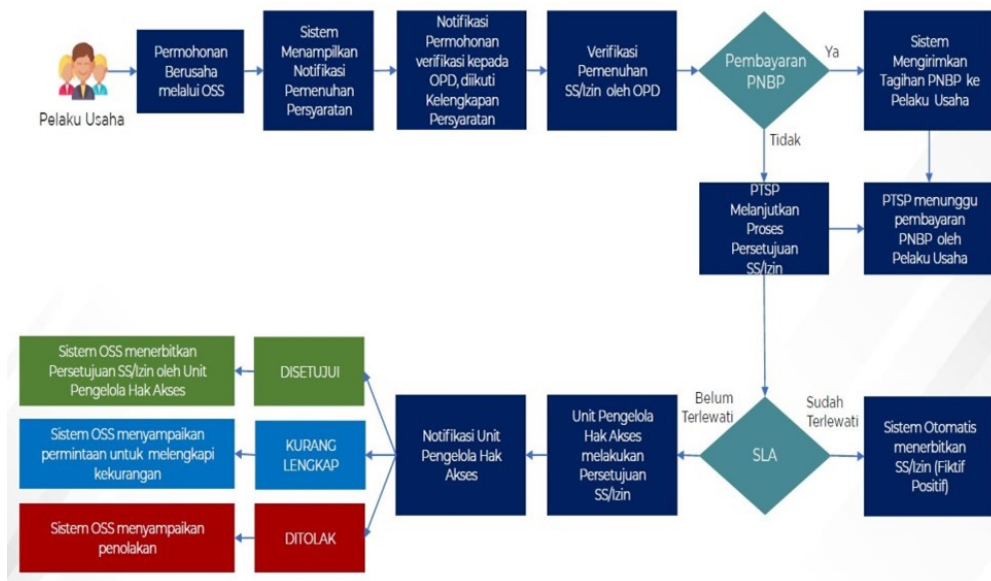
Pelaku Usaha

Permohonan Berusaha melalui OSS

Sistem Menampilkan Notifikasi Pemenuhan Persyaratan

Notifikasi Permohonan verifikasi kepada OPD, diikuti Kelengkapan Persyaratan

Verifikasi Pemenuhan SS/Izin oleh OPD

Pembayaran PNBP

Ya

Sistem Mengirimkan Tagihan PNBP ke Pelaku Usaha

Tidak

PTSP Melanjutkan Proses Persetujuan SS/Izin

PTSP menunggu pembayaran PNBP oleh Pelaku Usaha

Sistem OSS menerbitkan Persetujuan SS/Izin oleh Unit Pengelola Hak Akses

DISETUJUI

Sistem OSS menyampaikan permintaan untuk melengkapi kekurangan

KURANG LENGKAP

Sistem OSS menyampaikan penolakan

DITOLAK

Notifikasi Unit Pengelola Hak Akses

Unit Pengelola Hak Akses melakukan Persetujuan SS/Izin

Belum Terlewati

SLA

Sudah Terlewati

Sistem Otomatis menerbitkan SS/Izin (Fiktif Positif)